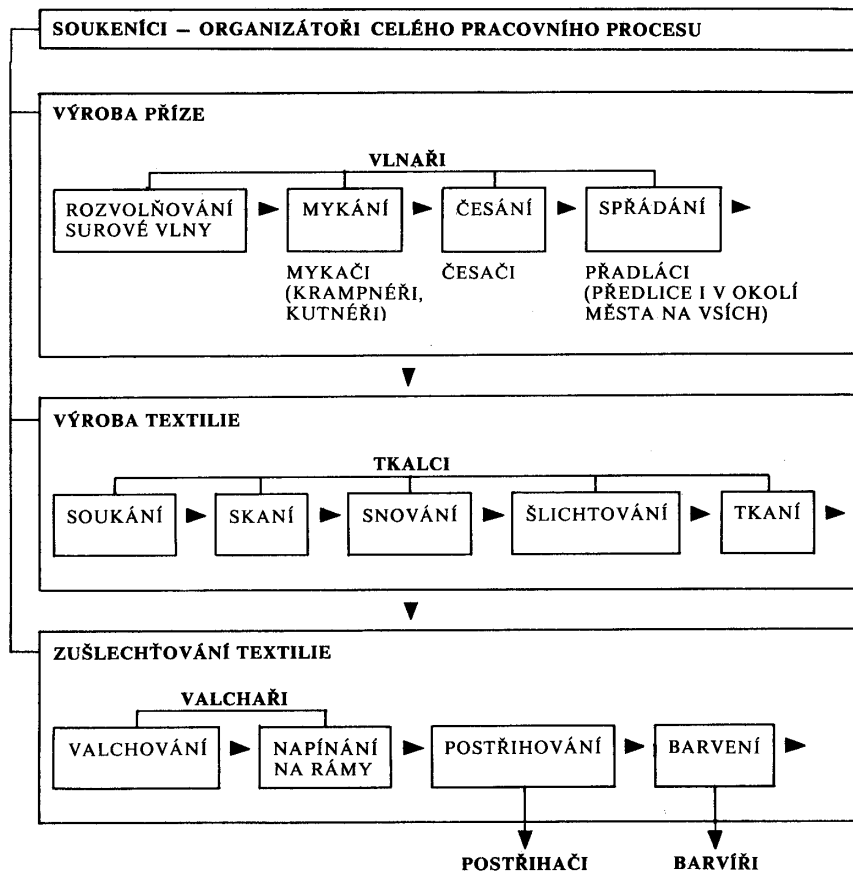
SOUKENÍCI – ORGANIZÁTOŘI CELÉHO PRACOVNÍHO PROCESU

VÝROBA PŘÍZE

VLNAŘI

ROZVOLŇOVÁNÍ SUROVÉ VLNY

MYKÁNÍ

ČESÁNÍ

SPŘÁDÁNÍ

MYKAČI (KRAMPNÉŘI, KUTNÉŘI)

ČESAČI

PŘADLÁCI (PŘEDLICE I V OKOLÍ MĚSTA NA VSÍCH)

VÝROBA TEXTILIE

TKALCI

SOUKÁNÍ

SKANÍ

SNOVÁNÍ

ŠLICHTOVÁNÍ

TKANÍ

ZUŠLECHŤOVÁNÍ TEXTILIE

VALCHAŘI

VALCHOVÁNÍ

NAPÍNÁNÍ NA RÁMY

POSTŘIHOVÁNÍ

BARVENÍ

POSTŘIHAČI

BARVÍŘI